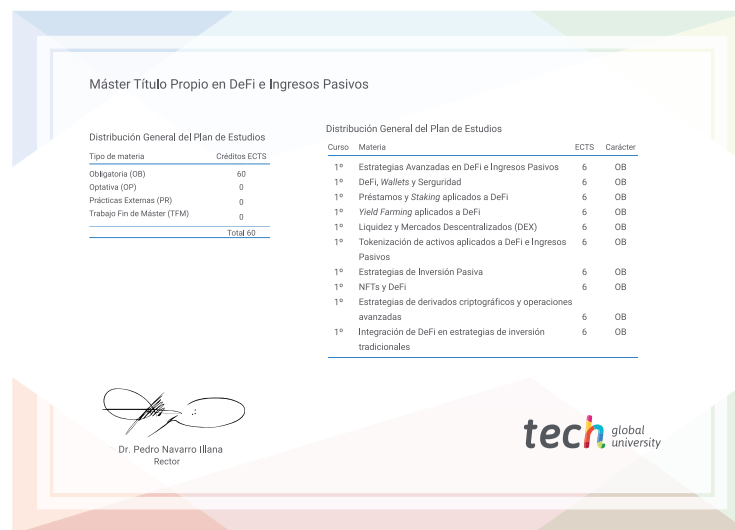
Máster Título Propio en DeFi e Ingresos Pasivos

Distribución General del Plan de Estudios

| Tipo de materia | Créditos ECTS |
|---|---|
| Obligatoria (OB) | 60 |
| Optativa (OP) | 0 |
| Prácticas Externas (PR) | 0 |
| Trabajo Fin de Máster (TFM) | 0 |
| | Total 60 |

Distribución General del Plan de Estudios

| Curso | Materia | ECTS | Carácter |
|---|---|---|---|
| 1º | Estrategias Avanzadas en DeFi e Ingresos Pasivos | 6 | OB |
| 1º | DeFi, *Wallets* y Serguridad | 6 | OB |
| 1º | Préstamos y *Staking* aplicados a DeFi | 6 | OB |
| 1º | *Yield Farming* aplicados a DeFi | 6 | OB |
| 1º | Liquidez y Mercados Descentralizados (DEX) | 6 | OB |
| 1º | Tokenización de activos aplicados a DeFi e Ingresos Pasivos | 6 | OB |
| 1º | Estrategias de Inversión Pasiva | 6 | OB |
| 1º | NFTs y DeFi | 6 | OB |
| 1º | Estrategias de derivados criptográficos y operaciones avanzadas | 6 | OB |
| 1º | Integración de DeFi en estrategias de inversión tradicionales | 6 | OB |

Dr. Pedro Navarro Illana
Rector

tech global university